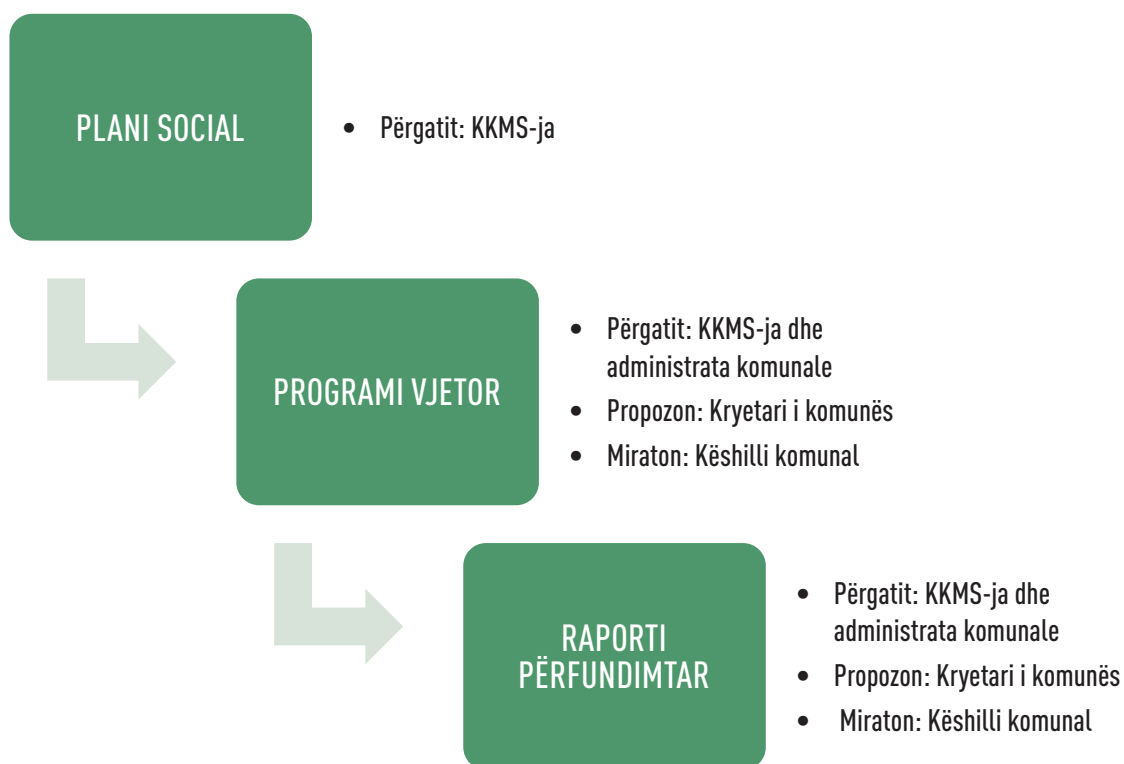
PLANI SOCIAL

- Përgatit: KKMS-ja

PROGRAMI VJETOR

- Përgatit: KKMS-ja dhe administrata komunale
- Propozon: Kryetari i komunës
- Miraton: Këshilli komunal

RAPORTI PËRFUNDIMTAR

- Përgatit: KKMS-ja dhe administrata komunale
- Propozon: Kryetari i komunës
- Miraton: Këshilli komunal